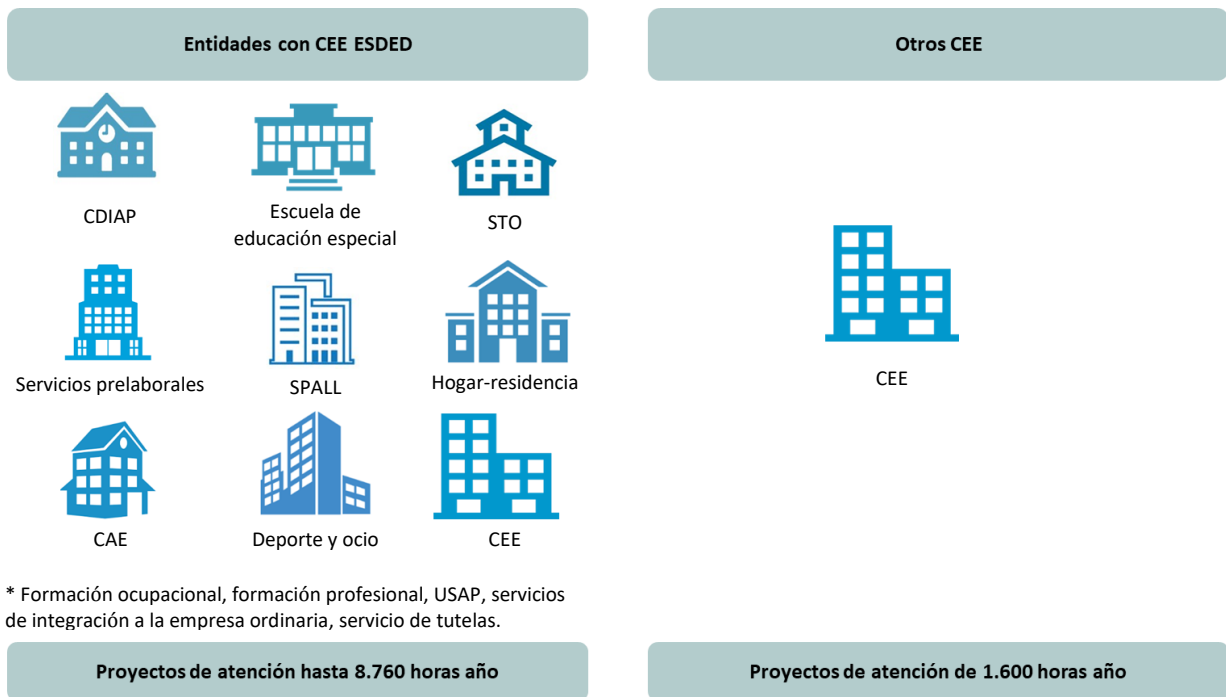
Entidades con CEE ESDED

CDIAP

Escuela de educación especial

STO

Servicios prelaborales

SPALL

Hogar-residencia

CAE

Deporte y ocio

CEE

* Formación ocupacional, formación profesional, USAP, servicios de integración a la empresa ordinaria, servicio de tutelas.

Proyectos de atención hasta 8.760 horas año

Otros CEE

CEE

Proyectos de atención de 1.600 horas año